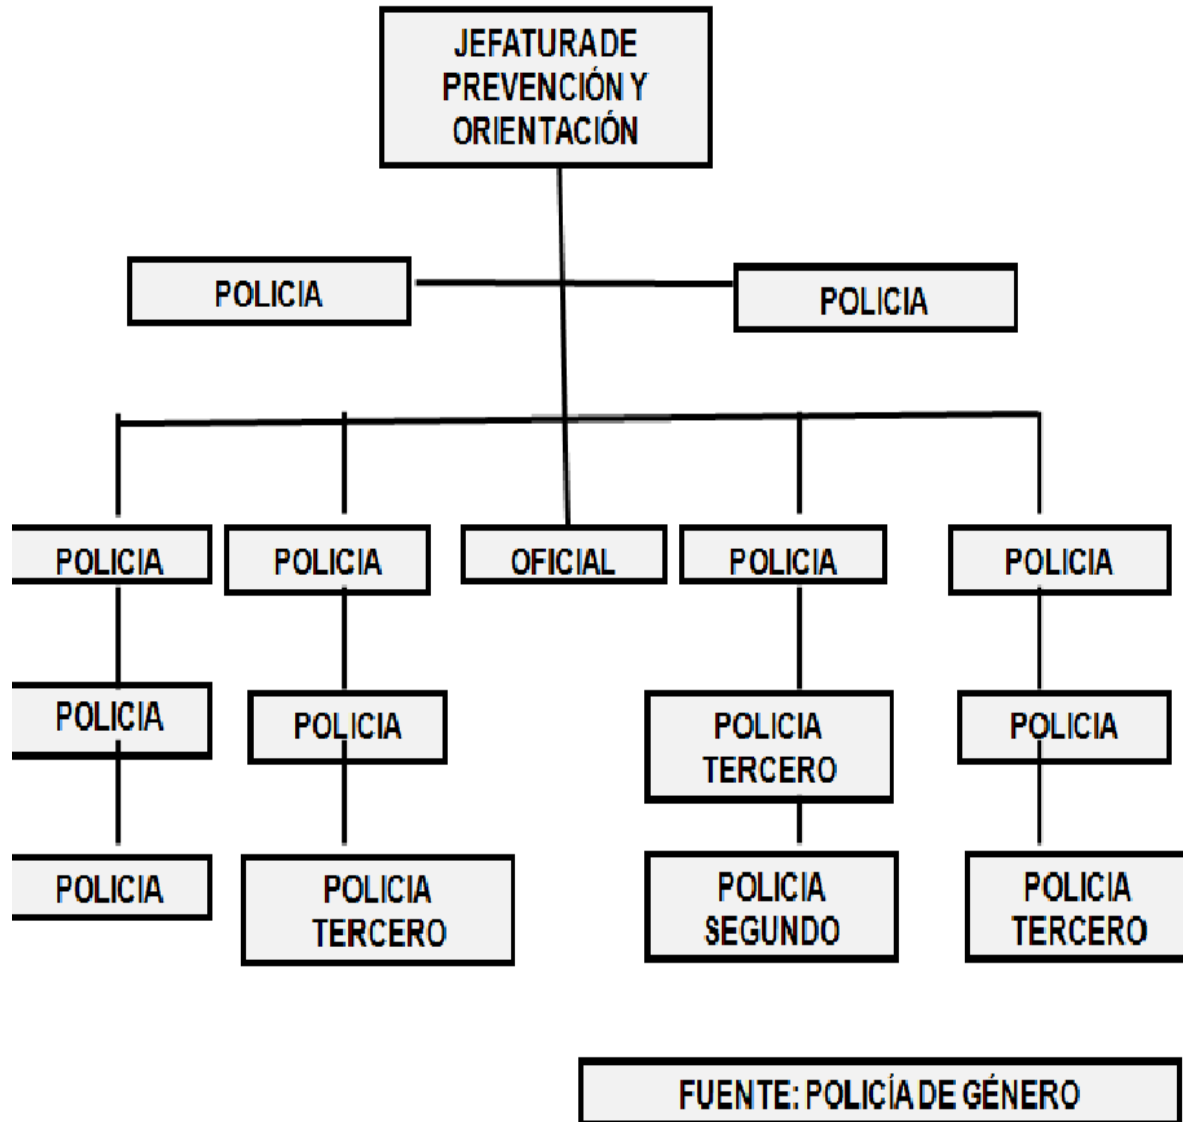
JEFATURA DE PREVENCIÓN Y ORIENTACIÓN

POLICIA

POLICIA

POLICIA

POLICIA

OFICIAL

POLICIA

POLICIA

POLICIA

POLICIA

POLICIA TERCERO

POLICIA

POLICIA

POLICIA TERCERO

POLICIA SEGUNDO

POLICIA TERCERO

FUENTE: POLICÍA DE GÉNERO